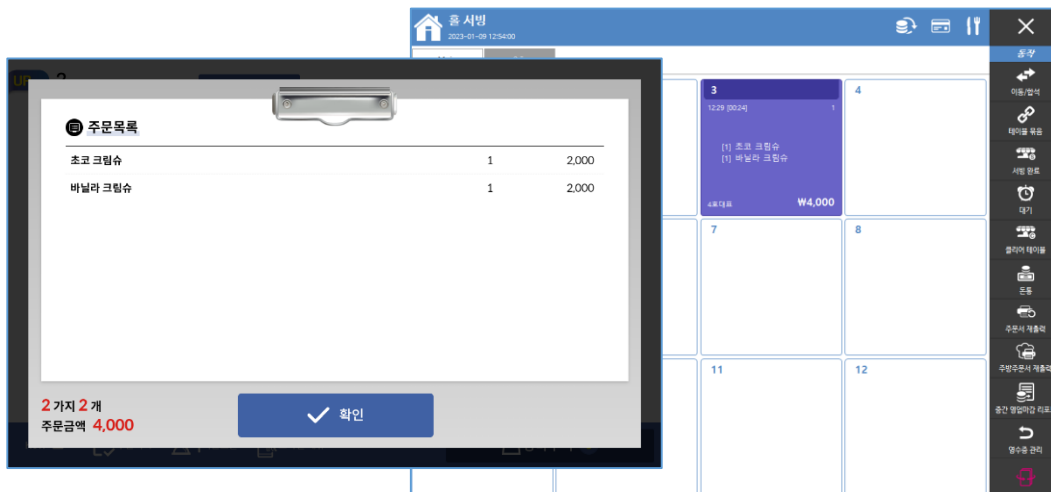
홈 서빙
2023-01-09 12:54:00

주문목록

| 초코 크림슈 | 1 | 2,000 |
|---|---|---|
| 바닐라 크림슈 | 1 | 2,000 |

2 가지 2 개
주문금액 4,000

확인

3
12:29 [00:24] 1
[1] 초코 크림슈
[1] 바닐라 크림슈
4모대표 ₩4,000

4
7
8
11
12

동작
이동/합석
테이블 묶음
서빙 완료
대기
클리어 테이블
돈통
주문서 재출력
주방주문서 재출력
중간 영업마감 리포트
영수증 관리